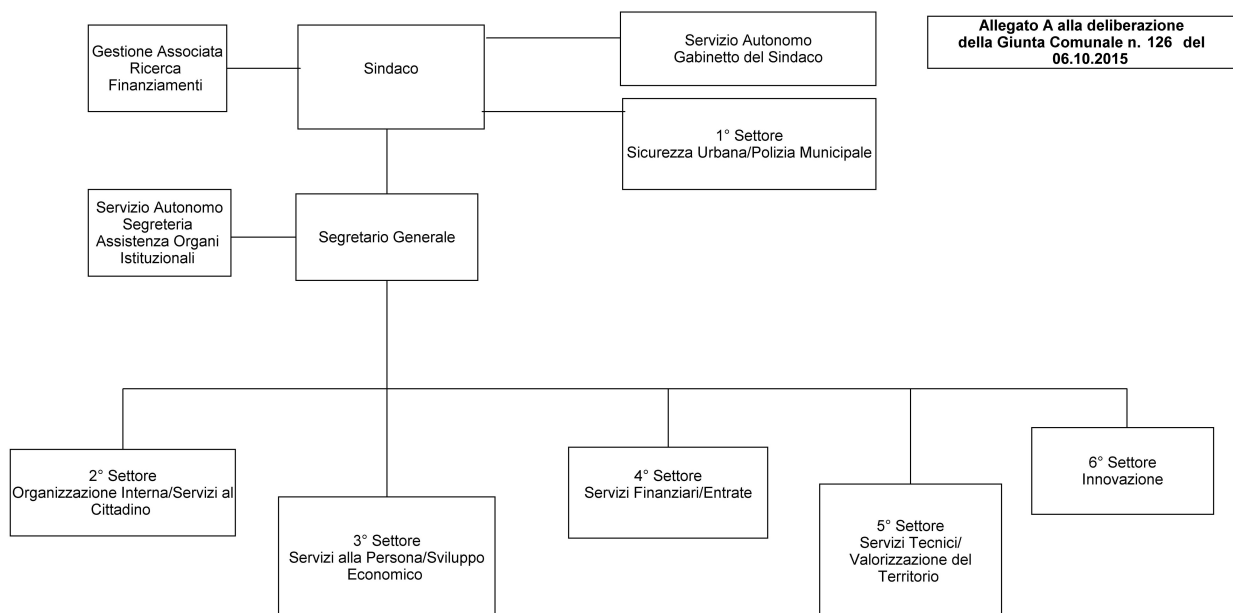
Allegato A alla deliberazione della Giunta Comunale n. 126 del 06.10.2015

Gestione Associata Ricerca Finanziamenti

Sindaco

Servizio Autonomo Gabinetto del Sindaco

1° Settore Sicurezza Urbana/Polizia Municipale

Servizio Autonomo Segreteria Assistenza Organi Istituzionali

Segretario Generale

2° Settore Organizzazione Interna/Servizi al Cittadino

3° Settore Servizi alla Persona/Sviluppo Economico

4° Settore Servizi Finanziari/Entrate

5° Settore Servizi Tecnici/ Valorizzazione del Territorio

6° Settore Innovazione